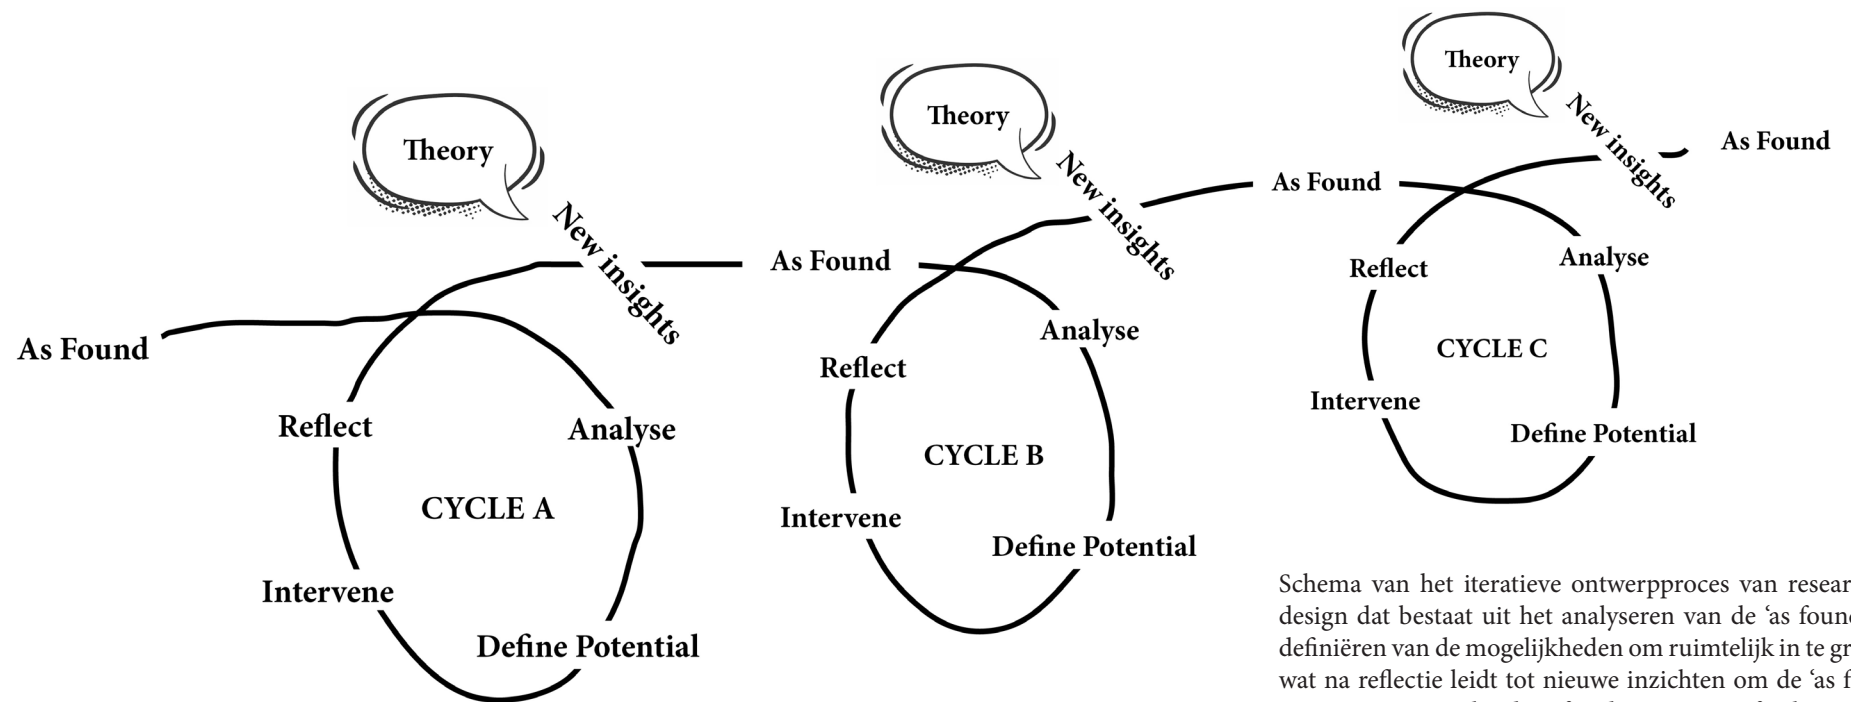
Theory

New insights

As Found

Reflect

Analyse

CYCLE A

Intervene

Define Potential

Theory

New insights

As Found

Reflect

Analyse

CYCLE B

Intervene

Define Potential

Theory

New insights

As Found

As Found

Reflect

Analyse

CYCLE C

Intervene

Define Potential

Schema van het iteratieve ontwerpproces van resear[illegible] design dat bestaat uit het analyseren van de 'as foun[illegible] definiëren van de mogelijkheden om ruimtelijk in te gr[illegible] wat na reflectie leidt tot nieuwe inzichten om de 'as f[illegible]